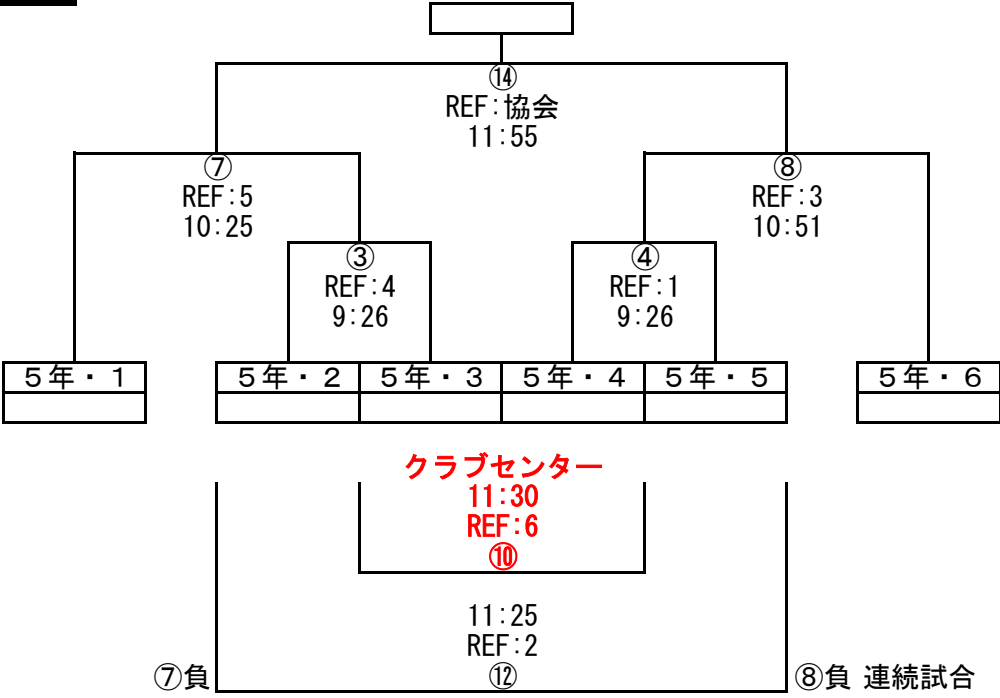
⑭
REF:協会
11:55

⑦
REF:5
10:25

⑧
REF:3
10:51

③
REF:4
9:26

④
REF:1
9:26

| ５年・１ |
|---|
| |

| ５年・２ | ５年・３ | ５年・４ | ５年・５ |
|---|---|---|---|
| | | | |

| ５年・６ |
|---|
| |

クラブセンター
11:30
REF:6
⑩

11:25
REF:2
⑫

⑦負

⑧負 連続試合